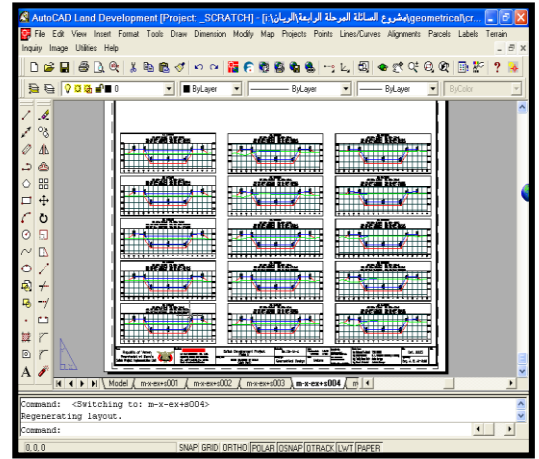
AutoCAD Land Development [Project: _SCRATCH] - [r:\مشروع السائلة المرحلة الرابعة\الريان\geometrical\cr...

File Edit View Insert Format Tools Draw Dimension Modify Map Projects Points Lines/Curves Alignments Parcels Labels Terrain Inquiry Image Utilities Help

0

ByLayer

ByLayer

ByLayer

ByColor

Model | m-x-ex+s001 | m-x-ex+s002 | m-x-ex+s003 | m-x-ex+s004

Command: <Switching to: m-x-ex+s004>
Regenerating layout.

Command:

0, 0, 0

SNAP GRID ORTHO POLAR OSNAP OTRACK LWT PAPER